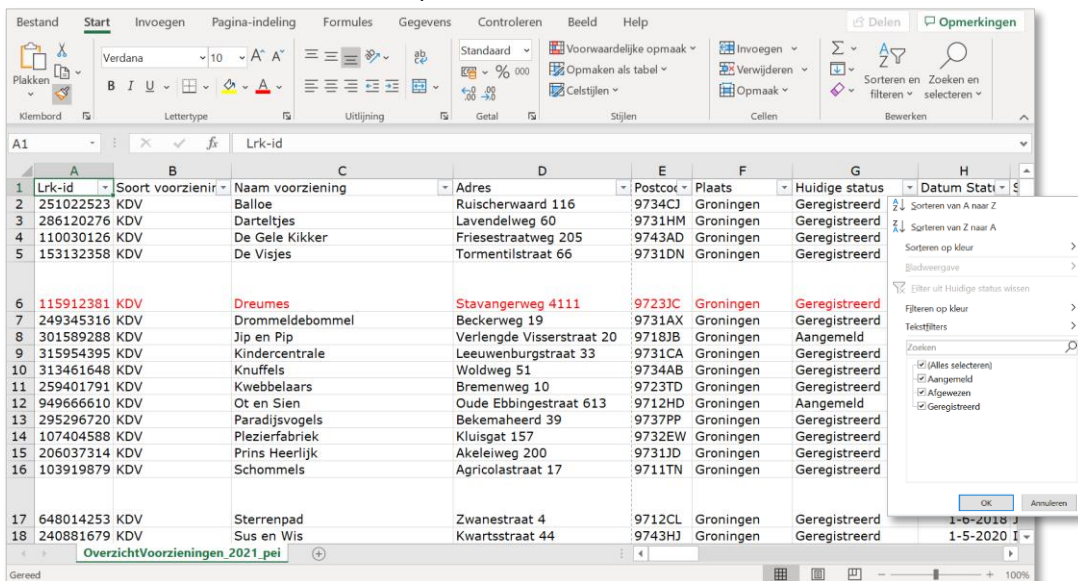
Bestand Start Invoegen Pagina-indeling Formules Gegevens Controleren Beeld Help
Delen Opmerkingen

Plakken
Klembord
Verdana 10 A A
B I U
Lettertype
Uitlijning
Standaard
% 000
Getal
Voorwaardelijke opmaak
Opmaken als tabel
Celstijlen
Stijlen
Invoegen
Verwijderen
Opmaak
Cellen
Sorteren en filteren
Zoeken en selecteren
Bewerken

A1 Lrk-id

| | A | B | C | D | E | F | G | H |
|---|---|---|---|---|---|---|---|---|
| 1 | Lrk-id | Soort voorzienir | Naam voorziening | Adres | Postcod | Plaats | Huidige status | Datum Stat |
| 2 | 251022523 | KDV | Balloe | Ruischerwaard 116 | 9734CJ | Groningen | Geregistreerd | |
| 3 | 286120276 | KDV | Darteltjes | Lavendelweg 60 | 9731HM | Groningen | Geregistreerd | |
| 4 | 110030126 | KDV | De Gele Kikker | Friesestraatweg 205 | 9743AD | Groningen | Geregistreerd | |
| 5 | 153132358 | KDV | De Visjes | Tormentilstraat 66 | 9731DN | Groningen | Geregistreerd | |
| 6 | 115912381 | KDV | Dreumes | Stavangerweg 4111 | 9723JC | Groningen | Geregistreerd | |
| 7 | 249345316 | KDV | Drommeldebommel | Beckerweg 19 | 9731AX | Groningen | Geregistreerd | |
| 8 | 301589288 | KDV | Jip en Pip | Verlengde Visserstraat 20 | 9718JB | Groningen | Aangemeld | |
| 9 | 315954395 | KDV | Kindercentrale | Leeuwenburgstraat 33 | 9731CA | Groningen | Geregistreerd | |
| 10 | 313461648 | KDV | Knuffels | Woldweg 51 | 9734AB | Groningen | Geregistreerd | |
| 11 | 259401791 | KDV | Kwebbelaars | Bremenweg 10 | 9723TD | Groningen | Geregistreerd | |
| 12 | 949666610 | KDV | Ot en Sien | Oude Ebbingestraat 613 | 9712HD | Groningen | Aangemeld | |
| 13 | 295296720 | KDV | Paradijsvogels | Bekemaheerd 39 | 9737PP | Groningen | Geregistreerd | |
| 14 | 107404588 | KDV | Plezierfabriek | Kluisgat 157 | 9732EW | Groningen | Geregistreerd | |
| 15 | 206037314 | KDV | Prins Heerlijk | Akeleiweg 200 | 9731JD | Groningen | Geregistreerd | |
| 16 | 103919879 | KDV | Schommels | Agricolastraat 17 | 9711TN | Groningen | Geregistreerd | |
| 17 | 648014253 | KDV | Sterrenpad | Zwanestraat 4 | 9712CL | Groningen | Geregistreerd | 1-6-2018 |
| 18 | 240881679 | KDV | Sus en Wis | Kwartsstraat 44 | 9743HJ | Groningen | Geregistreerd | 1-5-2020 |

Sorteren van A naar Z
Sorteren van Z naar A
Sorteren op kleur
Bladweergave
Filter uit Huidige status wissen
Filteren op kleur
Tekstfilters
Zoeken
(Alles selecteren)
Aangemeld
Afgewezen
Geregistreerd
OK Annuleren

OverzichtVoorzieningen_2021_pei
Gereed 100%